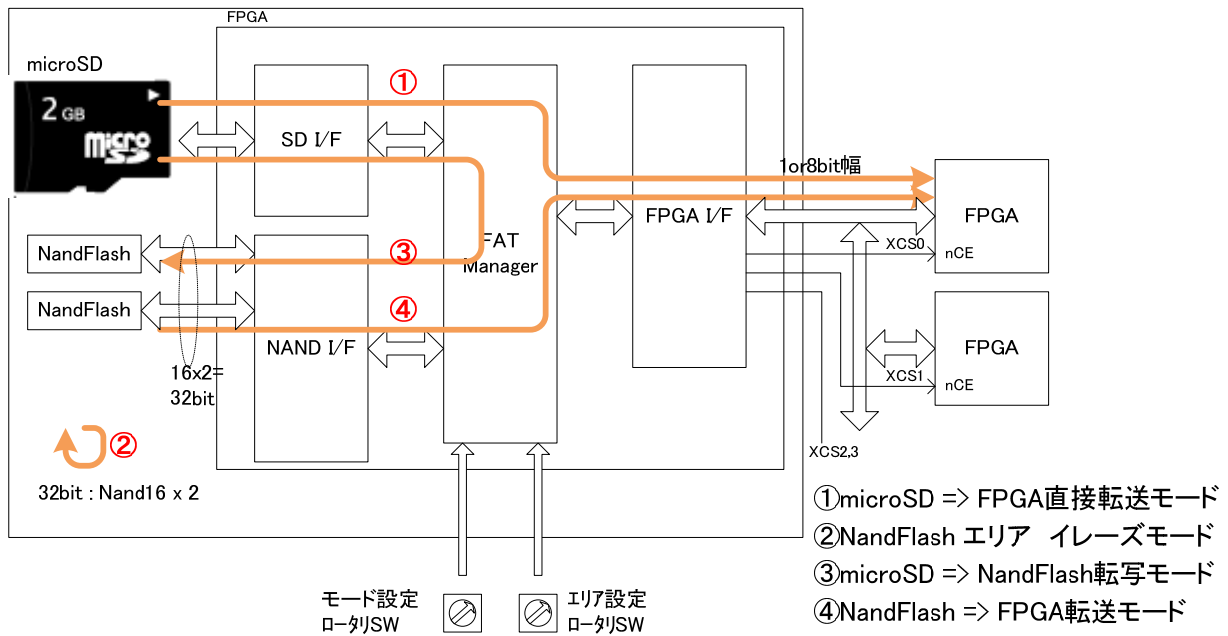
FPGA

microSD

2 GB

micro SD

SD I/F

①

1or8bit幅

FPGA

FPGA I/F

FAT Manager

NandFlash

NandFlash

③

④

XCS0

nCE

NAND I/F

FPGA

XCS1

nCE

16x2=
32bit

②

XCS2,3

32bit : Nand16 x 2

①microSD => FPGA直接転送モード
②NandFlash エリア　イレーズモード
③microSD => NandFlash転写モード
④NandFlash => FPGA転送モード

モード設定
ロータリSW

エリア設定
ロータリSW